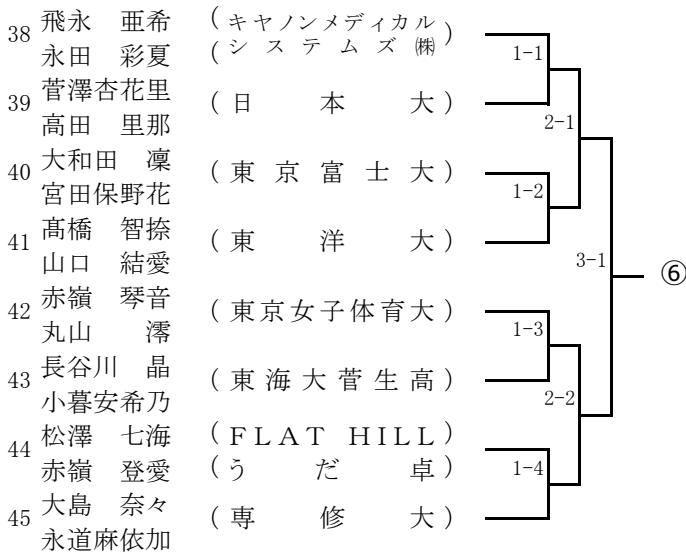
38 飛永 亜希 （キヤノンメディカル）
永田 彩夏 （システムズ㈱）
39 菅澤杏花里 （日本大）
高田 里那
40 大和田 凜 （東京富士大）
宮田保野花
41 髙橋 智捺 （東洋大）
山口 結愛
42 赤嶺 琴音 （東京女子体育大）
丸山 澪
43 長谷川 晶 （東海大菅生高）
小暮安希乃
44 松澤 七海 （FLAT HILL）
赤嶺 登愛 （うだ卓）
45 大島 奈々 （専修大）
永道麻依加

1-1
1-2
1-3
1-4
2-1
2-2
3-1
⑥